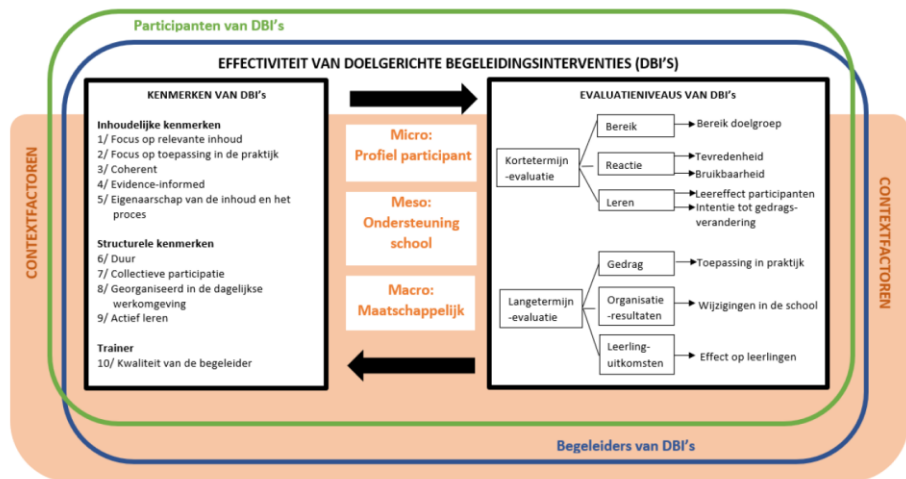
Participanten van DBI's

EFFECTIVITEIT VAN DOELGERICHTE BEGELEIDINGSINTERVENTIES (DBI'S)

CONTEXTFACTOREN

KENMERKEN VAN DBI's

Inhoudelijke kenmerken
1/ Focus op relevante inhoud
2/ Focus op toepassing in de praktijk
3/ Coherent
4/ Evidence-informed
5/ Eigenaarschap van de inhoud en het proces

Structurele kenmerken
6/ Duur
7/ Collectieve participatie
8/ Georganiseerd in de dagelijkse werkomgeving
9/ Actief leren

Trainer
10/ Kwaliteit van de begeleider

Micro: Profiel participant

Meso: Ondersteuning school

Macro: Maatschappelijk

EVALUATIENIVEAUS VAN DBI's

Kortetermijn-evaluatie

Bereik
Bereik doelgroep

Reactie
Tevredenheid
Bruikbaarheid

Leren
Leereffect participanten
Intentie tot gedragsverandering

Langetermijn-evaluatie

Gedrag
Toepassing in praktijk

Organisatie-resultaten
Wijzigingen in de school

Leerling-uitkomsten
Effect op leerlingen

CONTEXTFACTOREN

Begeleiders van DBI's